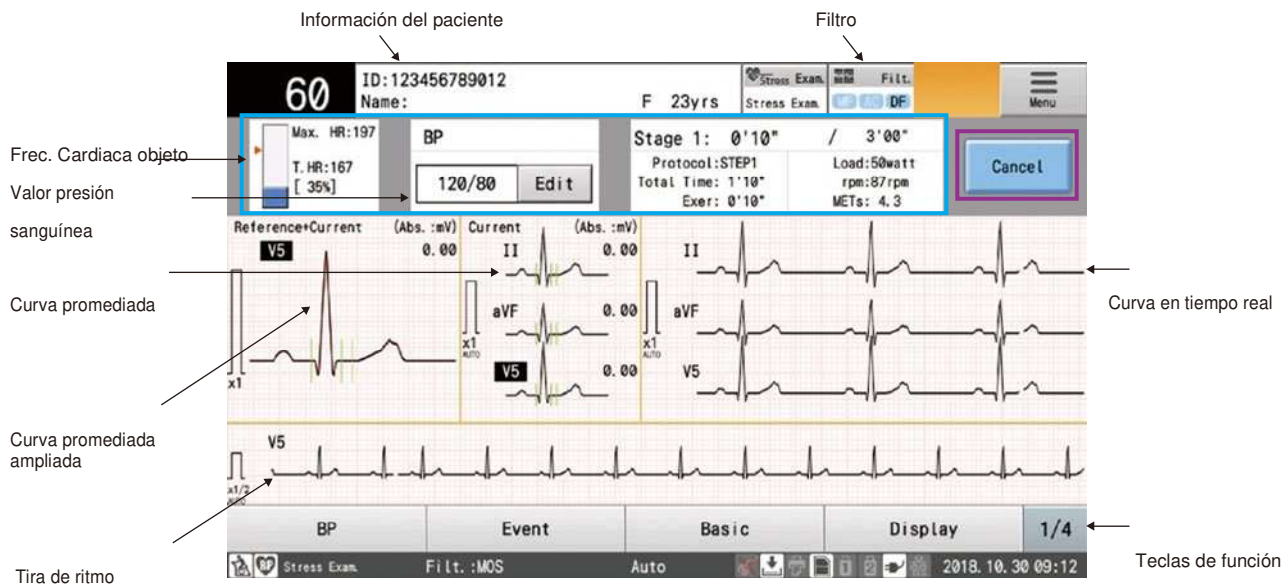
Información del paciente

Filtro

60
ID:123456789012
Name:
F 23yrs
Stress Exam.
Stress Exam.
Filt.
DF
Menu

Frec. Cardiaca objeto

Valor presión sanguínea

Max. HR:197
T. HR:167
[ 35%]
BP
120/80
Edit
Stage 1: 0'10" / 3'00"
Protocol:STEP1
Total Time: 1'10"
Exer: 0'10"
Load:50watt
rpm:87rpm
METs: 4.3
Cancel

Reference+Current (Abs. :mV)
V5 0.00
Current (Abs. :mV)
II 0.00
aVF 0.00
V5 0.00
x1
x1 AUTO
x1 AUTO
II
aVF
V5

Curva promediada

Curva en tiempo real

Curva promediada ampliada

V5
x1/2 AUTO

BP
Event
Basic
Display
1/4

Stress Exam.
Filt. :MOS
Auto
2018. 10. 30 09:12

Tira de ritmo

Teclas de función